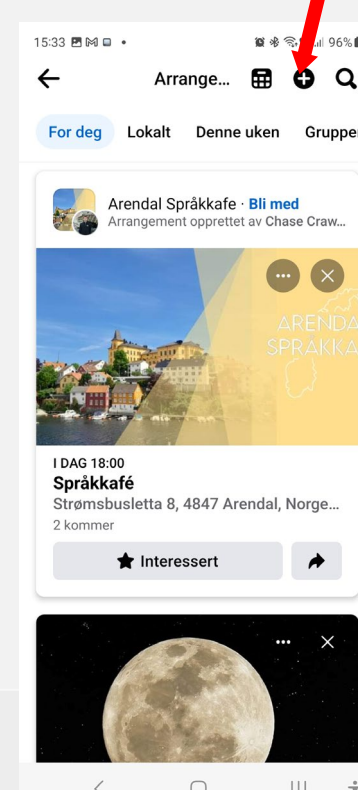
15:33 96%

Arrange...

For deg Lokalt Denne uken Grupper

Arendal Språkkafe · Bli med
Arrangement opprettet av Chase Craw

ARENDAL SPRÅKKA

I DAG 18:00
Språkkafé
Strømsbusletta 8, 4847 Arendal, Norge...
2 kommer

Interessert